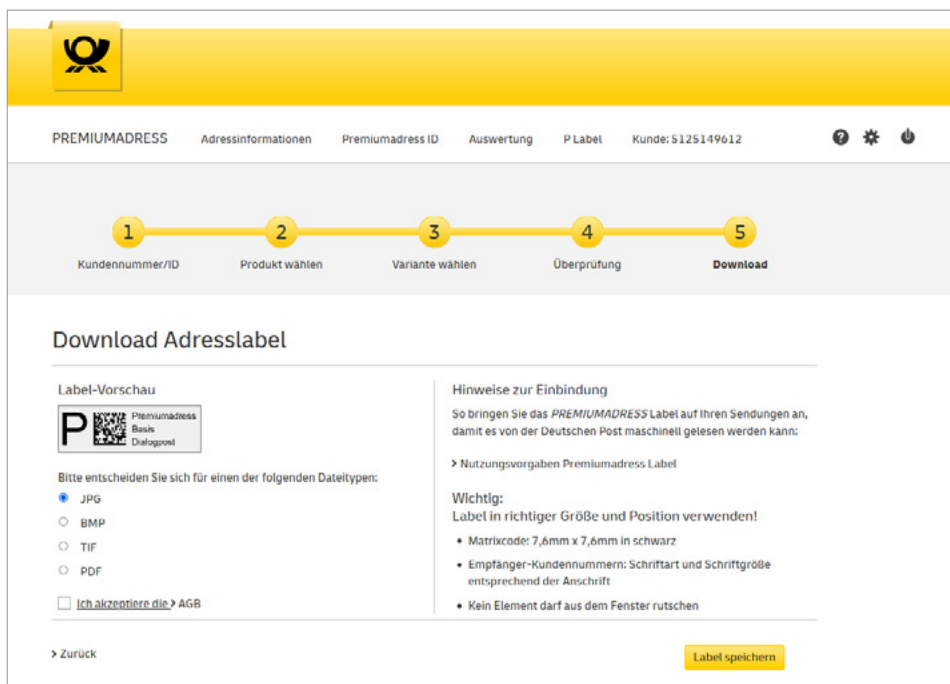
PREMIUMADRESS Adressinformationen Premiumadress ID Auswertung P Label Kunde: 5125149612

1 Kundennummer/ID
2 Produkt wählen
3 Variante wählen
4 Überprüfung
5 Download

Download Adresslabel

Label-Vorschau

P Premiumadress Basis Dialogpost

Bitte entscheiden Sie sich für einen der folgenden Dateitypen:

JPG

BMP

TIF

PDF

Ich akzeptiere die > AGB

Hinweise zur Einbindung

So bringen Sie das PREMIUMADRESS Label auf Ihren Sendungen an, damit es von der Deutschen Post maschinell gelesen werden kann:

> Nutzungsvorgaben Premiumadress Label

Wichtig:
Label in richtiger Größe und Position verwenden!

• Matrixcode: 7,6mm x 7,6mm in schwarz
• Empfänger-Kundennummern: Schriftart und Schriftgröße entsprechend der Anschrift
• Kein Element darf aus dem Fenster rutschen

> Zurück

Label speichern